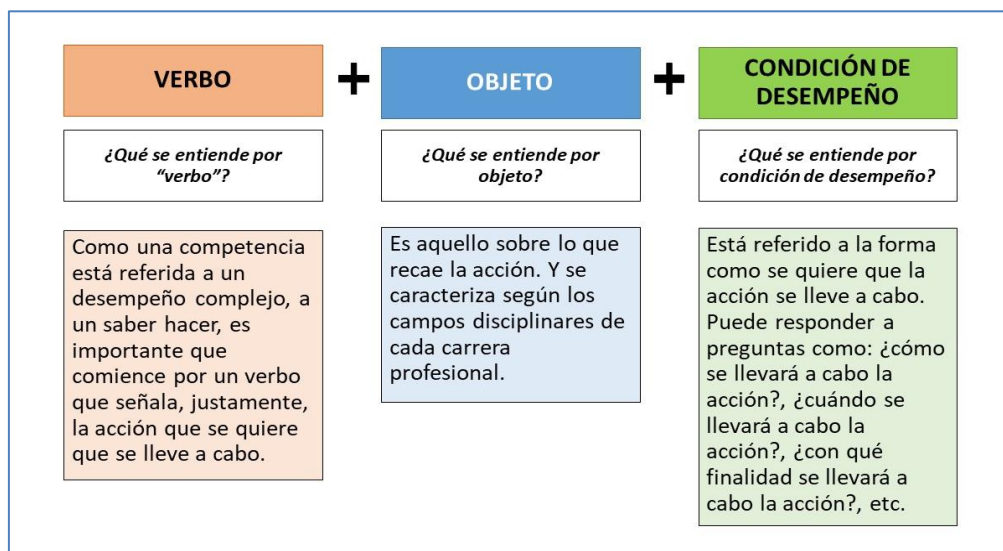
VERBO

+

OBJETO

+

CONDICIÓN DE DESEMPEÑO

¿Qué se entiende por "verbo"?

¿Qué se entiende por objeto?

¿Qué se entiende por condición de desempeño?

Como una competencia está referida a un desempeño complejo, a un saber hacer, es importante que comience por un verbo que señala, justamente, la acción que se quiere que se lleve a cabo.

Es aquello sobre lo que recae la acción. Y se caracteriza según los campos disciplinares de cada carrera profesional.

Está referido a la forma como se quiere que la acción se lleve a cabo. Puede responder a preguntas como: ¿cómo se llevará a cabo la acción?, ¿cuándo se llevará a cabo la acción?, ¿con qué finalidad se llevará a cabo la acción?, etc.